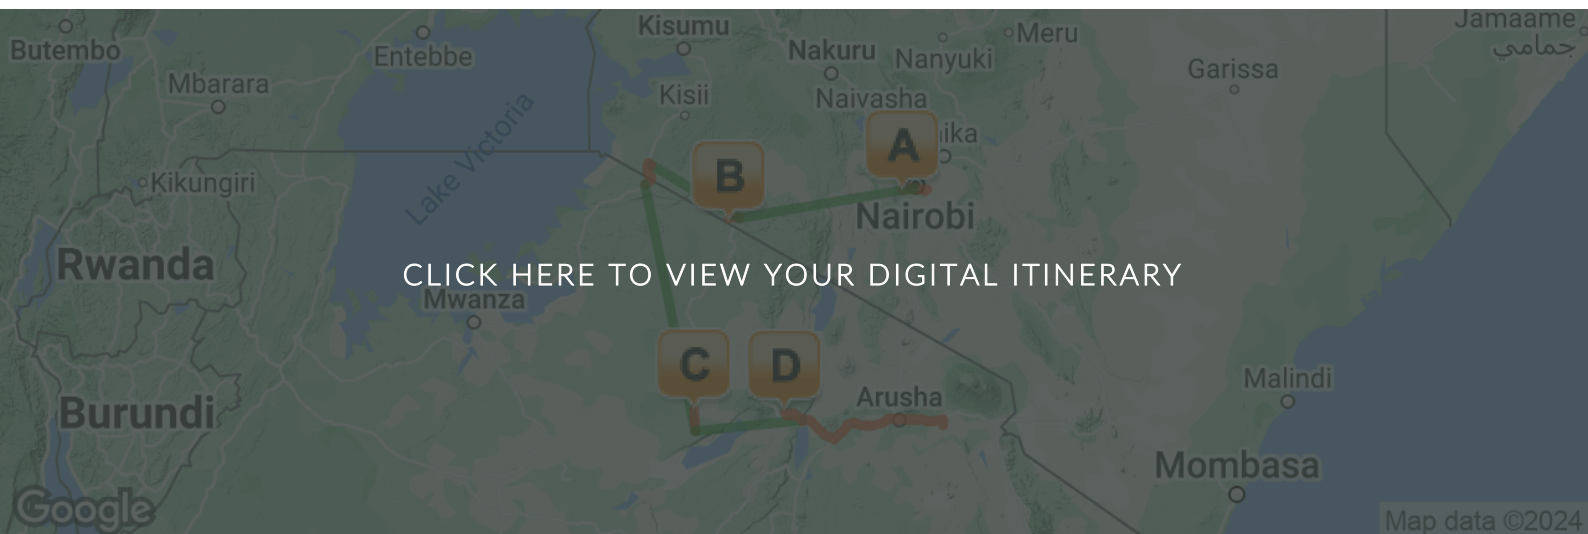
Kisumu
Meru
Jamaame
جمامي
Butembo
Entebbe
Nakuru
Nanyuki
Garissa
Mbarara
Kisii
Naivasha
A
hika
Lake Victoria
B
Kikungiri
Nairobi
Rwanda
CLICK HERE TO VIEW YOUR DIGITAL ITINERARY
Mwanza
C
D
Malindi
Arusha
Burundi
Mombasa
Google
Map data ©2024